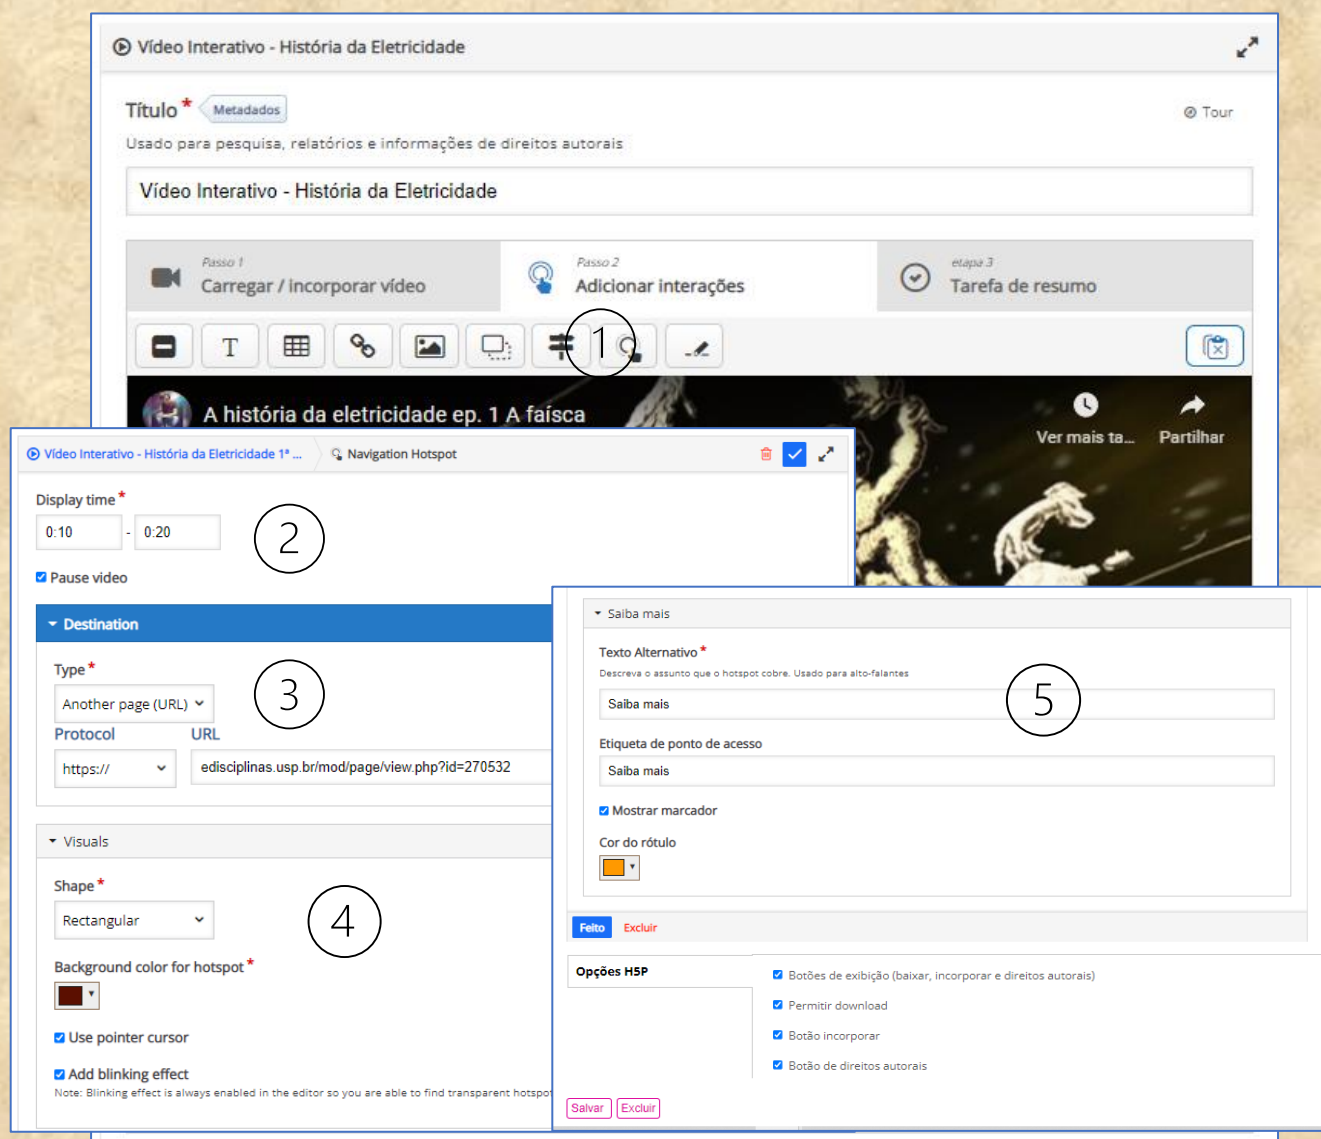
Vídeo Interativo - História da Eletricidade

Título * Metadados

Tour

Usado para pesquisa, relatórios e informações de direitos autorais

Vídeo Interativo - História da Eletricidade

Passo 1
Carregar / incorporar vídeo

Passo 2
Adicionar interações

etapa 3
Tarefa de resumo

T

1

A história da eletricidade ep. 1 A faísca

Ver mais ta...

Partilhar

Vídeo Interativo - História da Eletricidade 1ª ...

Navigation Hotspot

Display time *

0:10 - 0:20

2

Pause video

Destination

Type *

Another page (URL)

3

Protocol

URL

https://

edisciplinas.usp.br/mod/page/view.php?id=270532

Visuals

Shape *

Rectangular

4

Background color for hotspot *

Use pointer cursor

Add blinking effect

Note: Blinking effect is always enabled in the editor so you are able to find transparent hotspo

Saiba mais

Texto Alternativo *

Descreva o assunto que o hotspot cobre. Usado para alto-falantes

Saiba mais

5

Etiqueta de ponto de acesso

Saiba mais

Mostrar marcador

Cor do rótulo

Feito

Excluir

Opções H5P

Botões de exibição (baixar, incorporar e direitos autorais)

Permitir download

Botão incorporar

Botão de direitos autorais

Salvar

Excluir